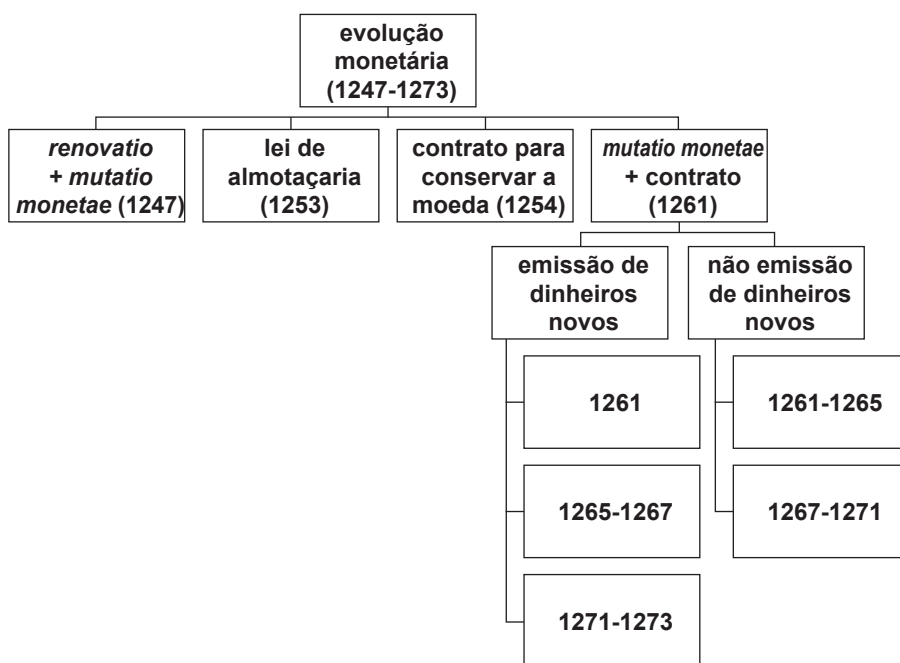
evolução monetária (1247-1273)

renovatio + mutatio monetae (1247)

lei de almotaçaria (1253)

contrato para conservar a moeda (1254)

mutatio monetae + contrato (1261)

emissão de dinheiros novos

1261

1265-1267

1271-1273

não emissão de dinheiros novos

1261-1265

1267-1271